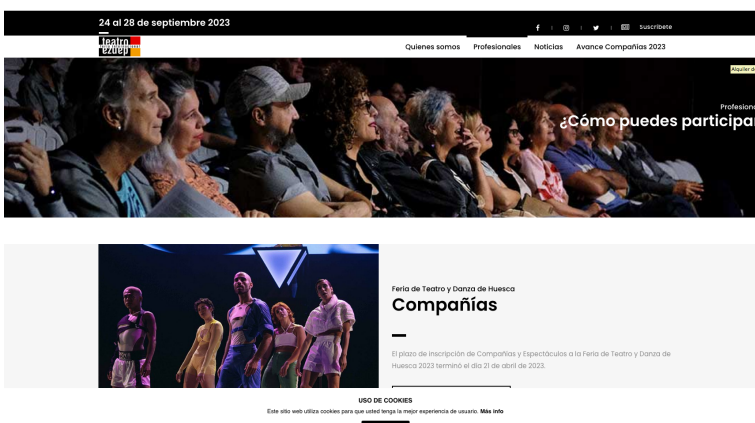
24 al 28 de septiembre 2023

f | ◎ | ♥ | ✉ Suscríbete

Teatro y danza

Quienes somos Profesionales Noticias Avance Compañías 2023

Alquiler d

Profesion
¿Cómo puedes participar

Feria de Teatro y Danza de Huesca
Compañías

El plazo de inscripción de Compañías y Espectáculos a la Feria de Teatro y Danza de Huesca 2023 terminó el día 21 de abril de 2023.

USO DE COOKIES
Este sitio web utiliza cookies para que usted tenga la mejor experiencia de usuario. Más info